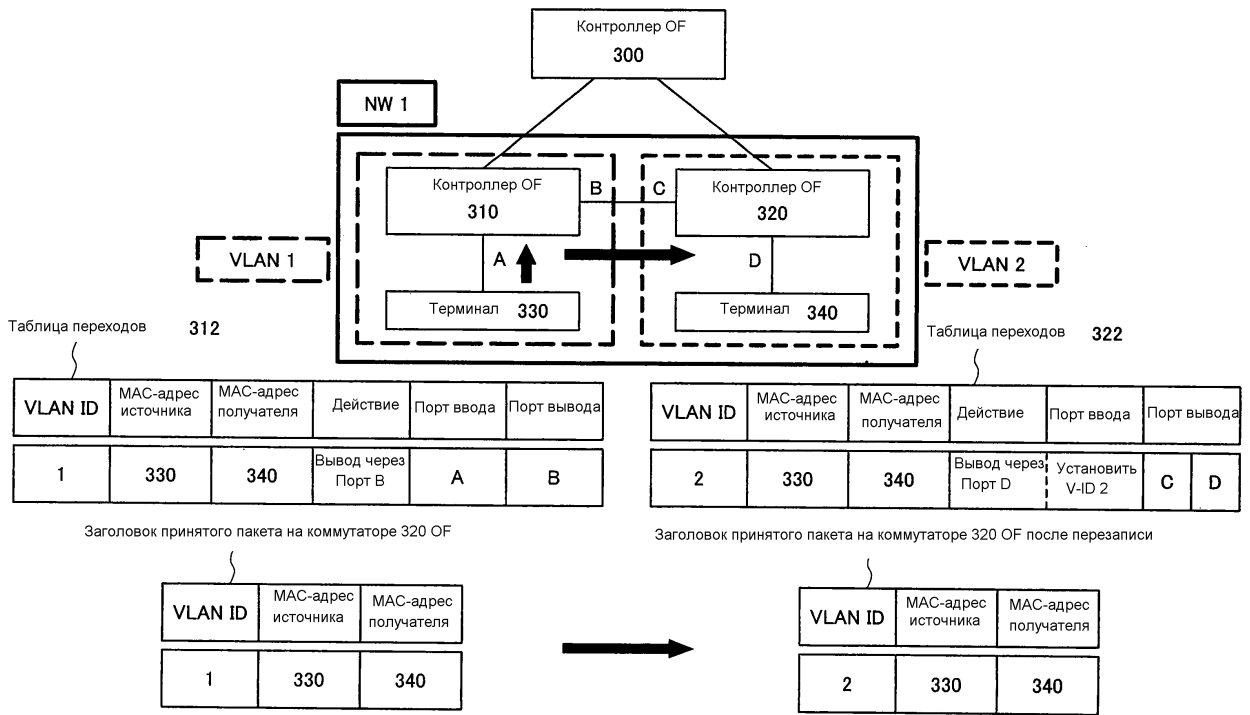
Контроллер OF
300

NW 1

Контроллер OF
310

B

C

Контроллер OF
320

VLAN 1

A

D

VLAN 2

Терминал 330

Терминал 340

Таблица переходов 312

| VLAN ID | MAC-адрес источника | MAC-адрес получателя | Действие | Порт ввода | Порт вывода |
|---|---|---|---|---|---|
| 1 | 330 | 340 | Вывод через Порт B | A | B |

Таблица переходов 322

| VLAN ID | MAC-адрес источника | MAC-адрес получателя | Действие | Порт ввода | | Порт вывода |
|---|---|---|---|---|---|---|
| 2 | 330 | 340 | Вывод через Порт D | Установить V-ID 2 | C | D |

Заголовок принятого пакета на коммутаторе 320 OF

| VLAN ID | MAC-адрес источника | MAC-адрес получателя |
|---|---|---|
| 1 | 330 | 340 |

Заголовок принятого пакета на коммутаторе 320 OF после перезаписи

| VLAN ID | MAC-адрес источника | MAC-адрес получателя |
|---|---|---|
| 2 | 330 | 340 |